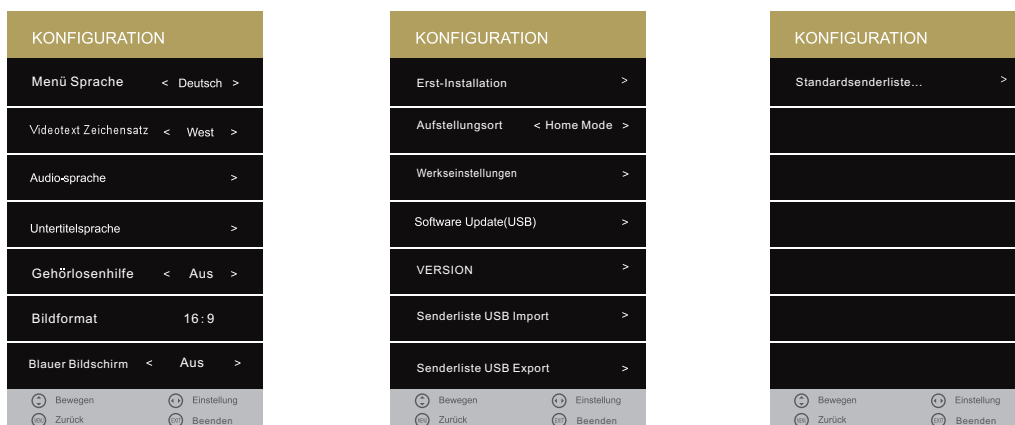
KONFIGURATION

Menü Sprache < Deutsch >

Videotext Zeichensatz < West >

Audio-sprache >

Untertitelsprache >

Gehörlosenhilfe < Aus >

Bildformat 16:9

Blauer Bildschirm < Aus >

Bewegen Einstellung

Zurück Beenden

KONFIGURATION

Erst-Installation >

Aufstellungsort < Home Mode >

Werkseinstellungen >

Software Update(USB) >

VERSION >

Senderliste USB Import >

Senderliste USB Export >

Bewegen Einstellung

Zurück Beenden

KONFIGURATION

Standardsenderliste... >

Bewegen Einstellung

Zurück Beenden